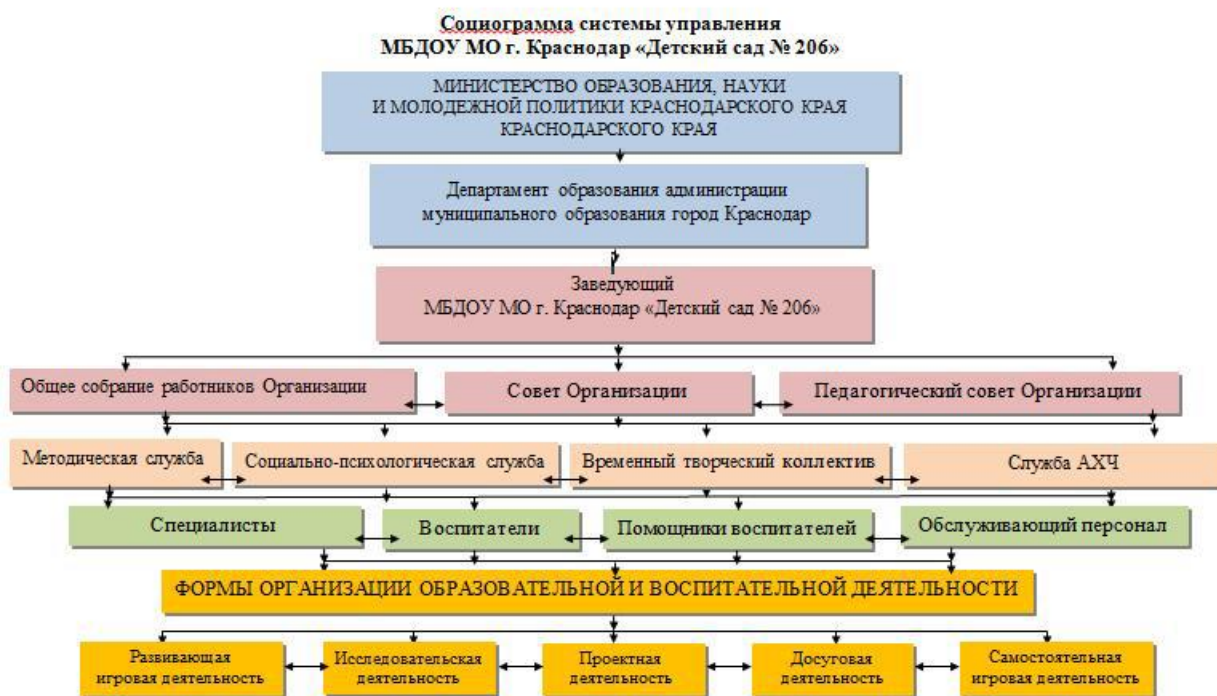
Социограмма системы управления
МБДОУ МО г. Краснодар «Детский сад № 206»

МИНИСТЕРСТВО ОБРАЗОВАНИЯ, НАУКИ И МОЛОДЕЖНОЙ ПОЛИТИКИ КРАСНОДАРСКОГО КРАЯ КРАСНОДАРСКОГО КРАЯ

Департамент образования администрации муниципального образования город Краснодар

Заведующий
МБДОУ МО г. Краснодар «Детский сад № 206»

Общее собрание работников Организации

Совет Организации

Педагогический совет Организации

Методическая служба

Социально-психологическая служба

Временный творческий коллектив

Служба АХЧ

Специалисты

Воспитатели

Помощники воспитателей

Обслуживающий персонал

ФОРМЫ ОРГАНИЗАЦИИ ОБРАЗОВАТЕЛЬНОЙ И ВОСПИТАТЕЛЬНОЙ ДЕЯТЕЛЬНОСТИ

Развивающая игровая деятельность

Исследовательская деятельность

Проектная деятельность

Досуговая деятельность

Самостоятельная игровая деятельность